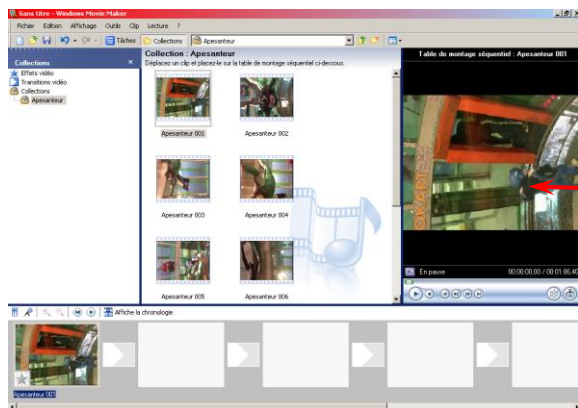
Sans titre - Windows Movie Maker

Fichier Edition Affichage Outils Clip Lecture ?

Tâches Collections Apesanteur

Collections ×

Effets vidéo

Transitions vidéo

Collections

Apesanteur

Collection : Apesanteur

Déplacez un clip et placez-le sur la table de montage séquentiel ci-dessous.

Apesanteur 001

Apesanteur 002

Apesanteur 003

Apesanteur 004

Apesanteur 005

Apesanteur 006

Table de montage séquentiel : Apesanteur 001

En pause

00:00:00,00 / 00:01:86,40

Affiche la chronologie

Apesanteur 001